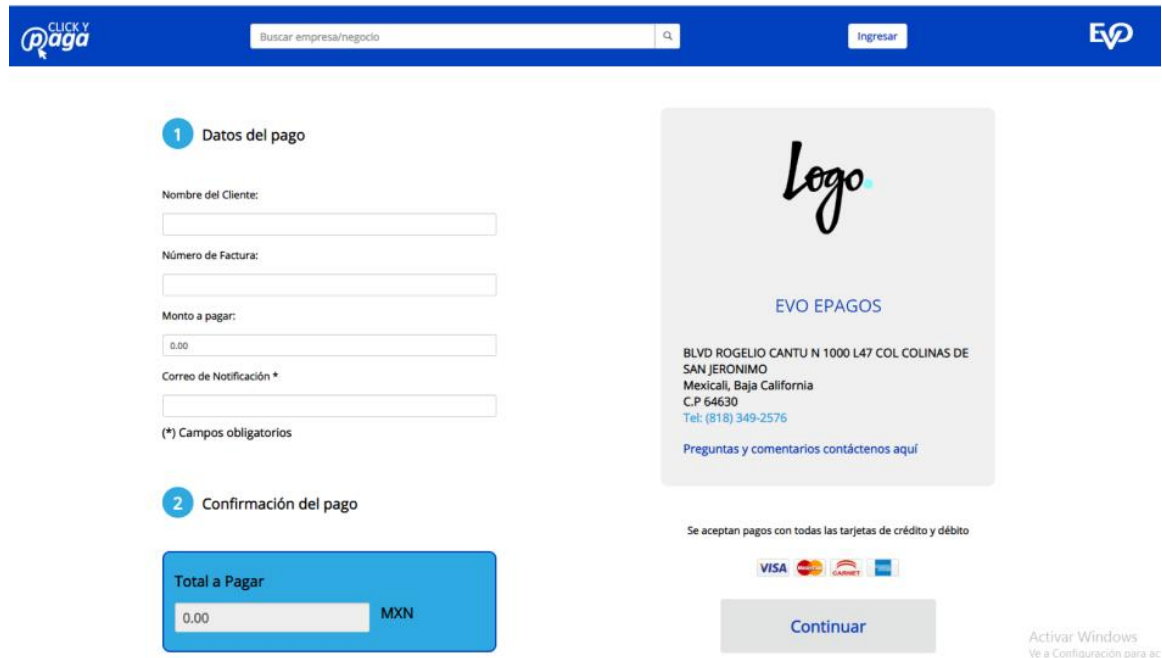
CLICK Y Paga

Buscar empresa/negocio

Ingresar

EVO

1 Datos del pago

Nombre del Cliente:

Número de Factura:

Monto a pagar:

0.00

Correo de Notificación *

(*) Campos obligatorios

2 Confirmación del pago

Total a Pagar

0.00 MXN

Logo.

EVO EPAGOS

BLVD ROGELIO CANTU N 1000 L47 COL COLINAS DE SAN JERONIMO
Mexicali, Baja California
C.P 64630
Tel: (818) 349-2576

Preguntas y comentarios contáctenos aquí

Se aceptan pagos con todas las tarjetas de crédito y débito

VISA

Continuar

Activar Windows
Ve a Configuración para ac